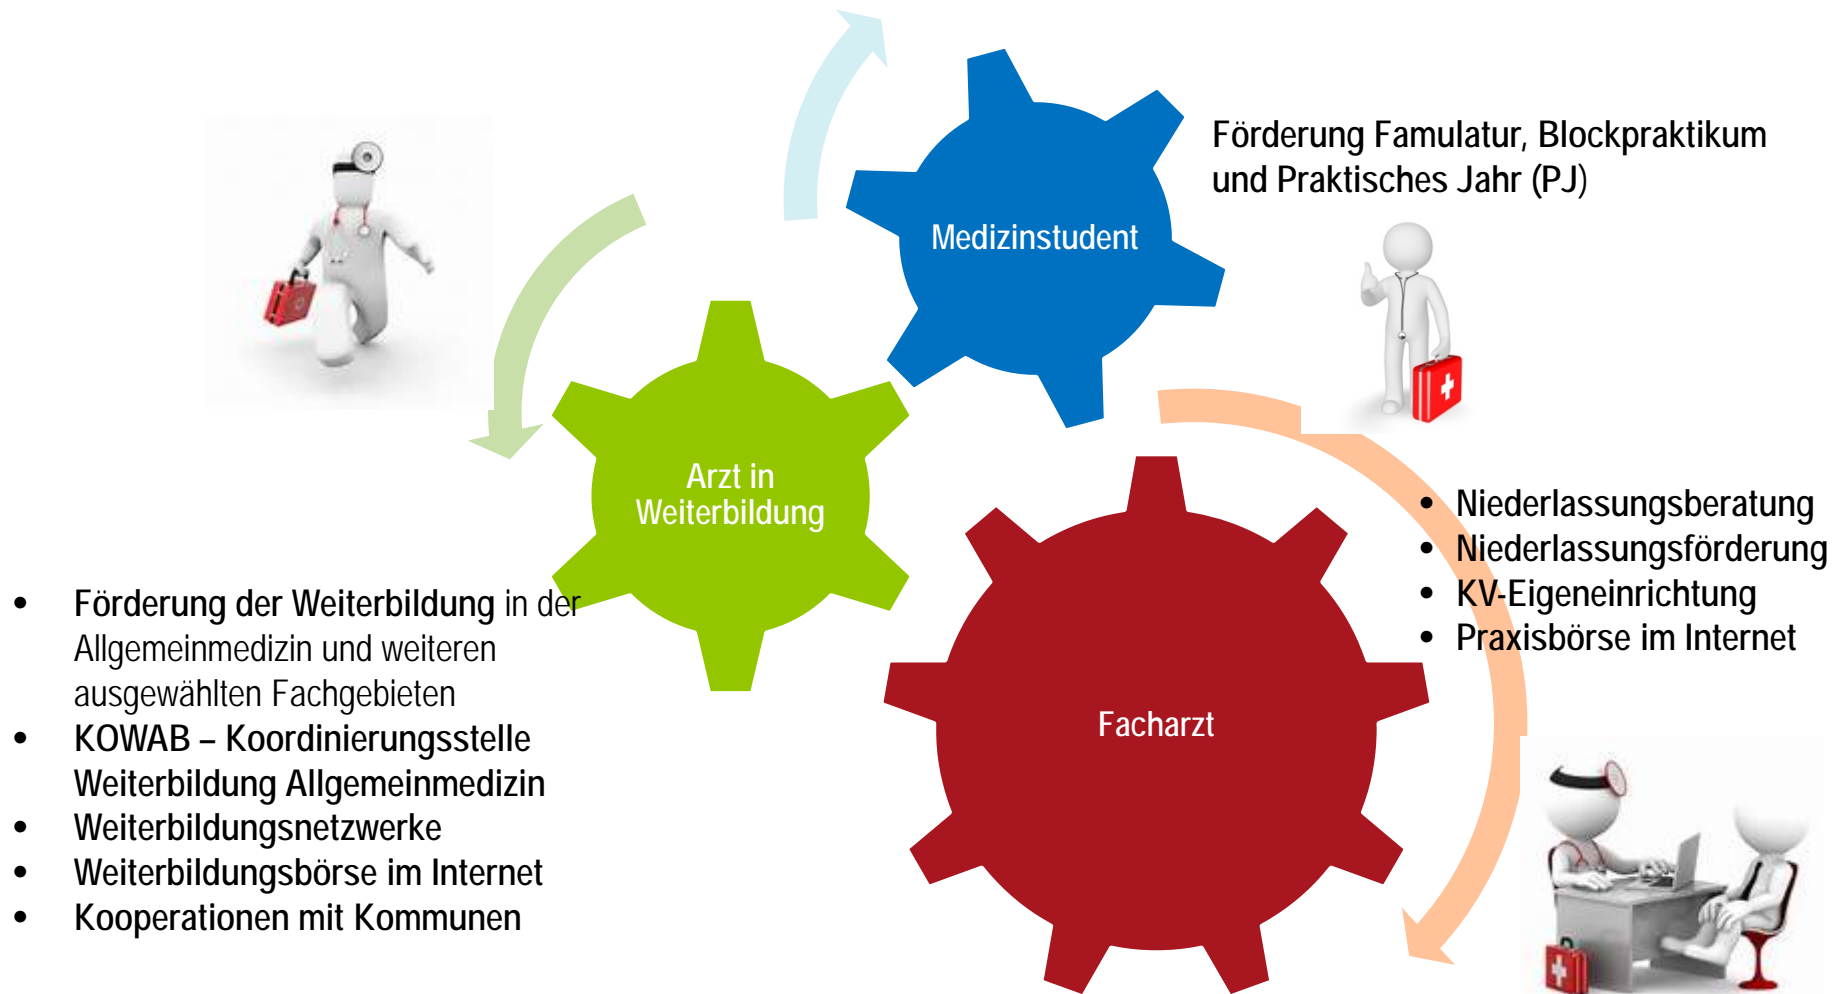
Förderung Famulatur, Blockpraktikum und Praktisches Jahr (PJ)

Medizinstudent

Arzt in Weiterbildung

Facharzt

- Niederlassungsberatung
- Niederlassungsförderung
- KV-Eigeneinrichtung
- Praxisbörse im Internet

- Förderung der Weiterbildung in der Allgemeinmedizin und weiteren ausgewählten Fachgebieten
- KOWAB – Koordinierungsstelle Weiterbildung Allgemeinmedizin
- Weiterbildungsnetzwerke
- Weiterbildungsbörse im Internet
- Kooperationen mit Kommunen